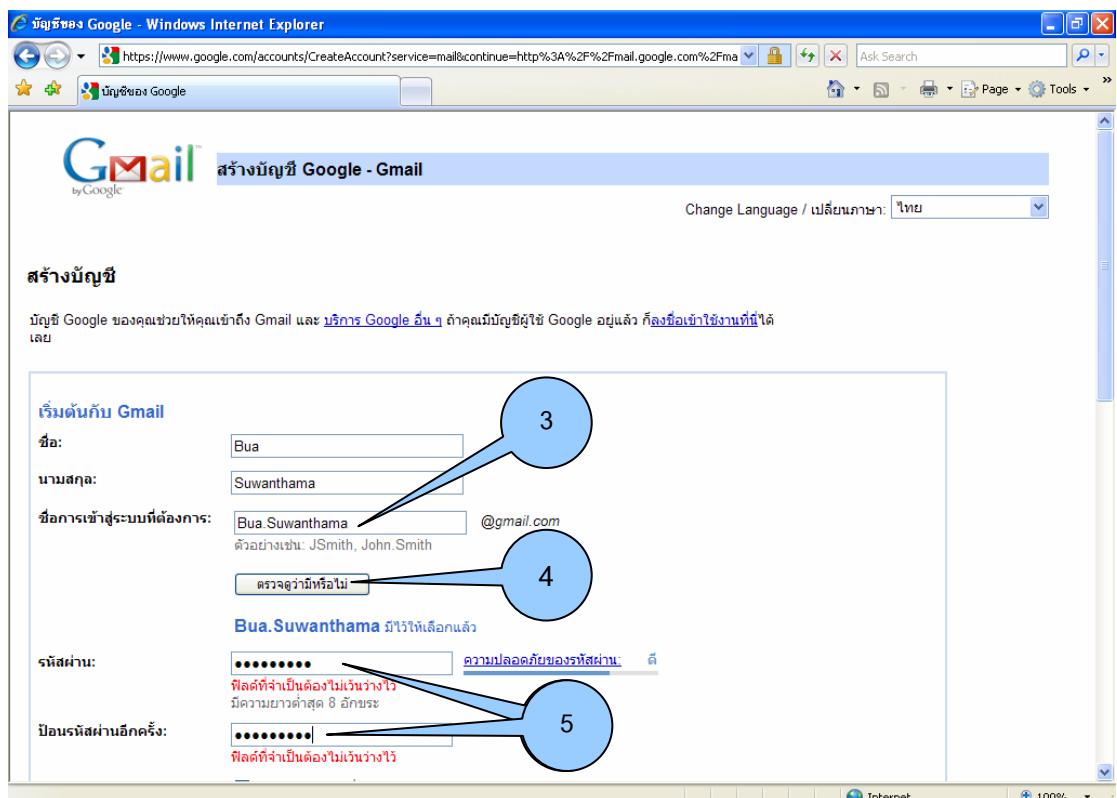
บัญชีของ Google - Windows Internet Explorer

https://www.google.com/accounts/CreateAccount?service=mail&continue=http%3A%2F%2Fmail.google.com%2Fma

Ask Search

บัญชีของ Google

Page ▾ Tools ▾

Gmail by Google

สร้างบัญชี Google - Gmail

Change Language / เปลี่ยนภาษา: ไทย

สร้างบัญชี

บัญชี Google ของคุณช่วยให้คุณเข้าถึง Gmail และ บริการ Google อื่น ๆ ถ้าคุณมีบัญชีผู้ใช้ Google อยู่แล้ว ก็ลงชื่อเข้าใช้งานที่นี่ได้เลย

เริ่มต้นกับ Gmail

ชื่อ: Bua

นามสกุล: Suwanthama

ชื่อการเข้าสู่ระบบที่ต้องการ: Bua.Suwanthama @gmail.com

ตัวอย่างเช่น: JSmith, John.Smith

ตรวจดูว่ามีหรือไม่

Bua.Suwanthama มีไว้ให้เลือกแล้ว

รหัสผ่าน: ••••••••• ความปลอดภัยของรหัสผ่าน: ดี

ฟิลด์ที่จำเป็นต้องไม่เว้นว่างไว้

มีความยาวต่ำสุด 8 อักขระ

ป้อนรหัสผ่านอีกครั้ง: •••••••••

ฟิลด์ที่จำเป็นต้องไม่เว้นว่างไว้

3

4

5

Internet

100%